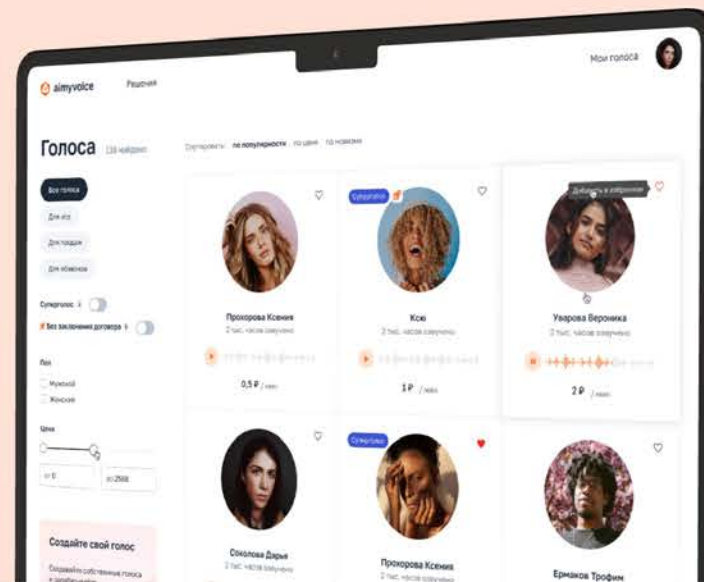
aimyvoice Решения

Мои голоса

Голоса 136 найдено

Сортировать: по популярности по цене по новизне

Все голоса

Для игр

Для озвучки

Для обменов

Суперголос

Без заключения договора

Пол

Мужской

Женский

Цена

от 0

до 2500

Создайте свой голос

Создайте собственные голоса и зарабатывайте

Прохорова Ксения

2 тыс. часов озвучено

0,5 ₽ / мин

Суперголос

Ксю

2 тыс. часов озвучено

1 ₽ / мин

Добавить в избранное

Уварова Вероника

2 тыс. часов озвучено

2 ₽ / мин

Соколова Дарья

2 тыс. часов озвучено

Суперголос

Прохорова Ксения

2 тыс. часов озвучено

Ермаков Трофим